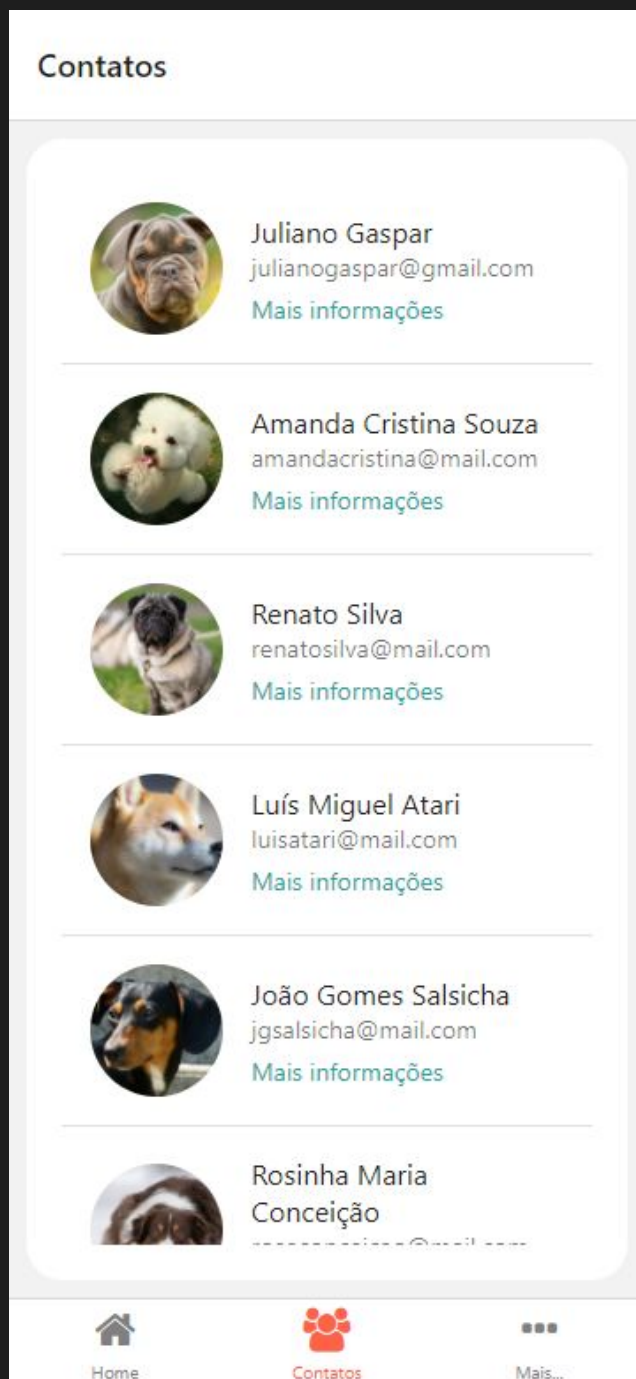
Contatos

Juliano Gaspar
julianogaspar@gmail.com
Mais informações

Amanda Cristina Souza
amandacristina@mail.com
Mais informações

Renato Silva
renatosilva@mail.com
Mais informações

Luís Miguel Atari
luisatari@mail.com
Mais informações

João Gomes Salsicha
jgsalsicha@mail.com
Mais informações

Rosinha Maria Conceição
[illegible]

Home
Contatos
Mais...